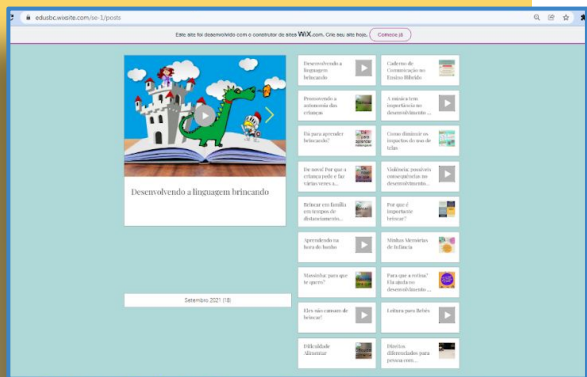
edusbc.wixsite.com/se-3/posts

Este site foi desenvolvido com o construtor de sites WIX.com. Crie seu site hoje. Conheça já

Desenvolvendo a linguagem brincando

Setembro 2021 (18)

Desenvolvendo a linguagem brincando

Caderno de Comunicação no Ensino Híbrido

Promovendo a autonomia das crianças

A música e sua importância no desenvolvimento...

Há para aprender brincando?

Como diminuir os impactos do uso de telas

Eu mesmo! Por que a criança pede e faz várias vezes a...

Violência, possíveis consequências no desenvolvimento...

Brincar em família em tempos de distanciamento...

Por que é importante brincar?

Aprendendo na hora do banho

Minhas Memórias de Infância

Mamadeira: para que te quero?

Para que a rotina? Ela ajuda no desenvolvimento...

Eles são capazes de brincar!

Leitura para Bebês

Dificuldade Alimentar

Direitos diferenciados para pessoas com...